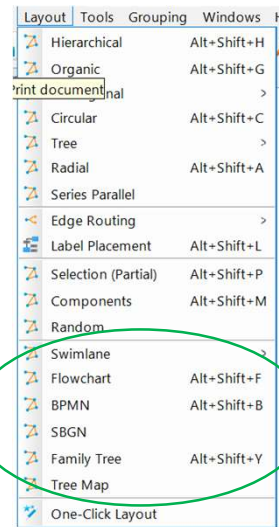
Layout Tools Grouping Windows H

Hierarchical Alt+Shift+H
Organic Alt+Shift+G
Print document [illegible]nal >
Circular Alt+Shift+C
Tree >
Radial Alt+Shift+A
Series Parallel
Edge Routing >
Label Placement Alt+Shift+L
Selection (Partial) Alt+Shift+P
Components Alt+Shift+M
Random
Swimlane >
Flowchart Alt+Shift+F
BPMN Alt+Shift+B
SBGN
Family Tree Alt+Shift+Y
Tree Map
One-Click Layout